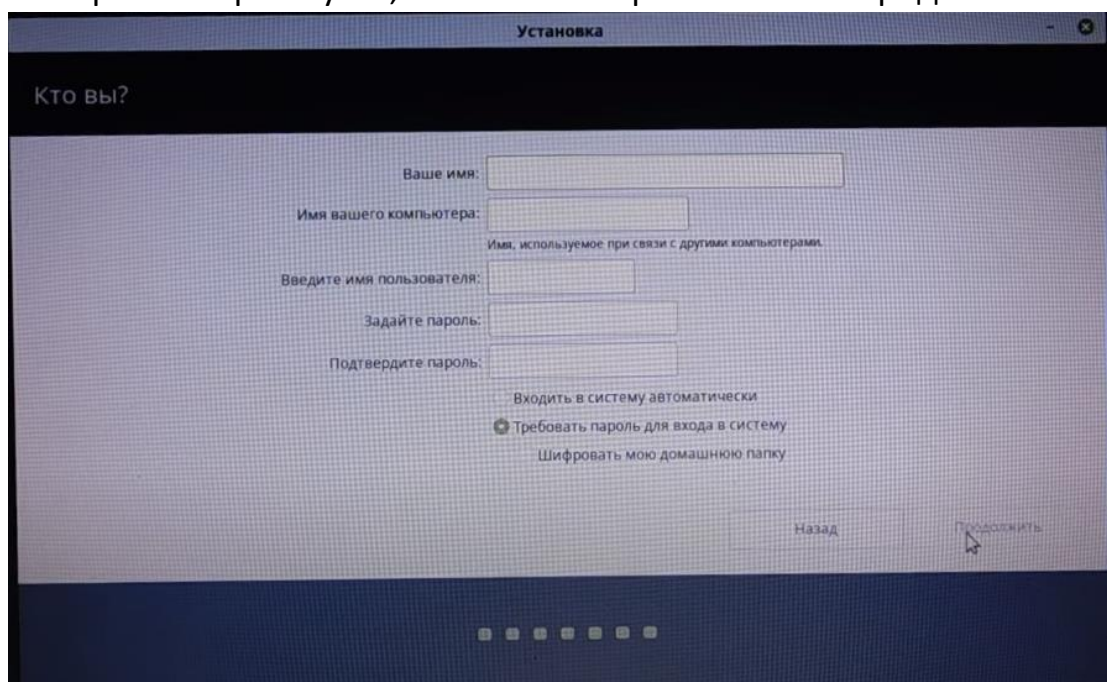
Установка

Кто вы?

Ваше имя:

Имя вашего компьютера:

Имя, используемое при связи с другими компьютерами.

Введите имя пользователя:

Задайте пароль:

Подтвердите пароль:

Входить в систему автоматически

Требовать пароль для входа в систему

Шифровать мою домашнюю папку

Назад

Продолжить